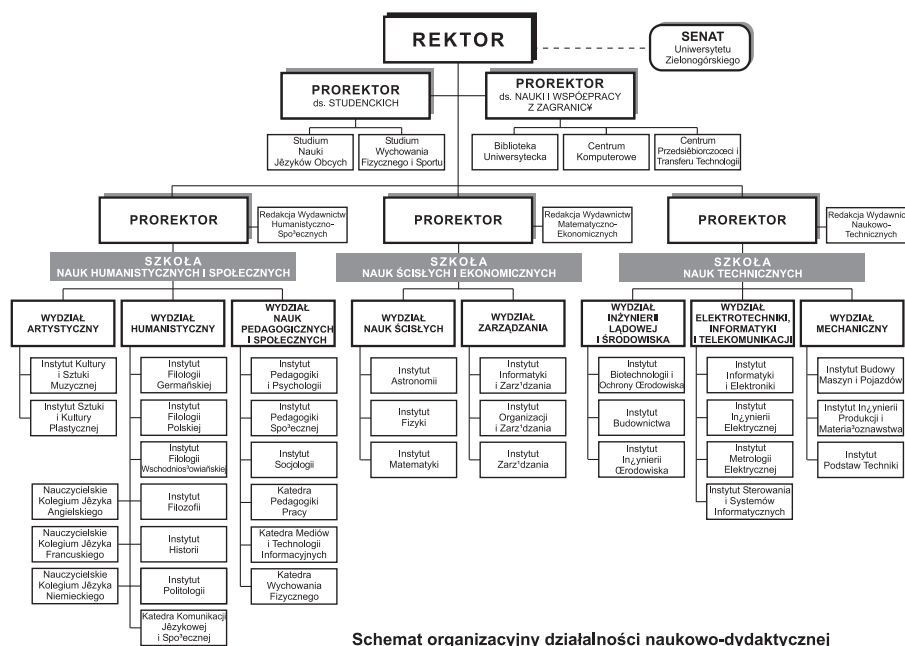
REKTOR

SENAT Uniwersytetu Zielonogórskiego

PROREKTOR ds. STUDENCKICH

PROREKTOR ds. NAUKI I WSPÓ£PRACY Z ZAGRANIC¥

Studium Nauki Języków Obcych

Studium Wychowania Fizycznego i Sportu

Biblioteka Uniwersytecka

Centrum Komputerowe

Centrum Przedsiêbiorczoœci i Transferu Technologii

PROREKTOR

Redakcja Wydawnictw Humanistyczno-Spo³ecznych

PROREKTOR

Redakcja Wydawnictw Matematyczno-Ekonomicznych

PROREKTOR

Redakcja Wydawnictw Naukowo-Technicznych

SZKOŁA NAUK HUMANISTYCZNYCH I SPOŁECZNYCH

SZKOŁA NAUK ŚCISŁYCH I EKONOMICZNYCH

SZKOŁA NAUK TECHNICZNYCH

WYDZIAŁ ARTYSTYCZNY

Instytut Kultury i Sztuki Muzycznej

Instytut Sztuki i Kultury Plastycznej

WYDZIAŁ HUMANISTYCZNY

Instytut Filologii Germańskiej

Instytut Filologii Polskiej

Instytut Filologii Wschodnios³owiańskiej

Instytut Filozofii

Instytut Historii

Instytut Politologii

Katedra Komunikacji Językowej i Spo³ecznej

Nauczycielskie Kolegium Języka Angielskiego

Nauczycielskie Kolegium Języka Francuskiego

Nauczycielskie Kolegium Języka Niemieckiego

WYDZIAŁ NAUK PEDAGOGICZNYCH I SPOŁECZNYCH

Instytut Pedagogiki i Psychologii

Instytut Pedagogiki Spo³ecznej

Instytut Socjologii

Katedra Pedagogiki Pracy

Katedra Mediów i Technologii Informacyjnych

Katedra Wychowania Fizycznego

WYDZIAŁ NAUK ŚCISŁYCH

Instytut Astronomii

Instytut Fizyki

Instytut Matematyki

WYDZIAŁ ZARZĄDZANIA

Instytut Informatyki i Zarz¹dzania

Instytut Organizacji i Zarz¹dzania

Instytut Zarz¹dzania

WYDZIAŁ INŻYNIERII LĄDOWEJ I ŚRODOWISKA

Instytut Biotechnologii i Ochrony Œrodowiska

Instytut Budownictwa

Instytut In¿ynierii Œrodowiska

WYDZIAŁ ELEKTROTECHNIKI, INFORMATYKI I TELEKOMUNIKACJI

Instytut Informatyki i Elektroniki

Instytut In¿ynierii Elektrycznej

Instytut Metrologii Elektrycznej

Instytut Sterowania i Systemów Informatycznych

WYDZIAŁ MECHANICZNY

Instytut Budowy Maszyn i Pojazdów

Instytut In¿ynierii Produkcji i Materia³oznawstwa

Instytut Podstaw Techniki

Schemat organizacyjny działalności naukowo-dydaktycznej